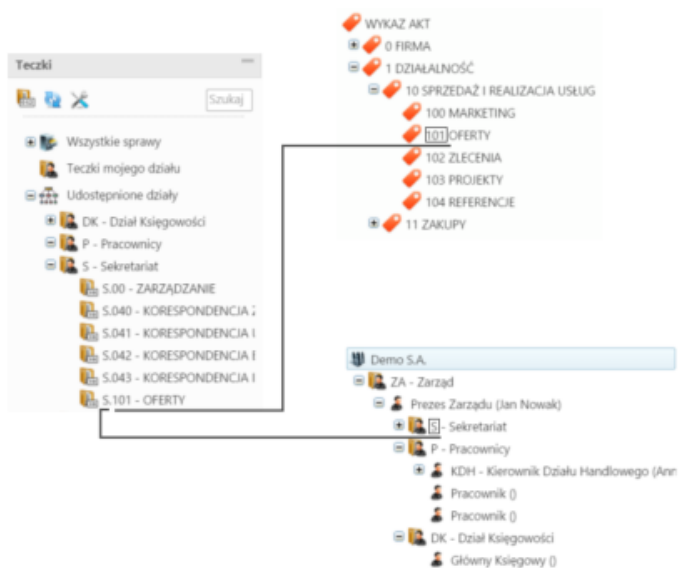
WYKAZ AKT
0 FIRMA
1 DZIAŁALNOŚĆ
10 SPRZEDAŻ I REALIZACJA USŁUG
100 MARKETING
101 OFERTY
102 ZLECENIA
103 PROJEKTY
104 REFERENCJE
11 ZAKUPY

Teczki
Szukaj
Wszystkie sprawy
Teczki mojego działu
Udostępnione działy
DK - Dział Księgowości
P - Pracownicy
S - Sekretariat
S.00 - ZARZĄDZANIE
S.040 - KORESPONDENCJA Z
S.041 - KORESPONDENCJA I
S.042 - KORESPONDENCJA E
S.043 - KORESPONDENCJA I
S.101 - OFERTY

Demo S.A.
ZA - Zarząd
Prezes Zarządu (Jan Nowak)
S - Sekretariat
P - Pracownicy
KDH - Kierownik Działu Handlowego (Ann
Pracownik ()
Pracownik ()
DK - Dział Księgowości
Główny Księgowy ()